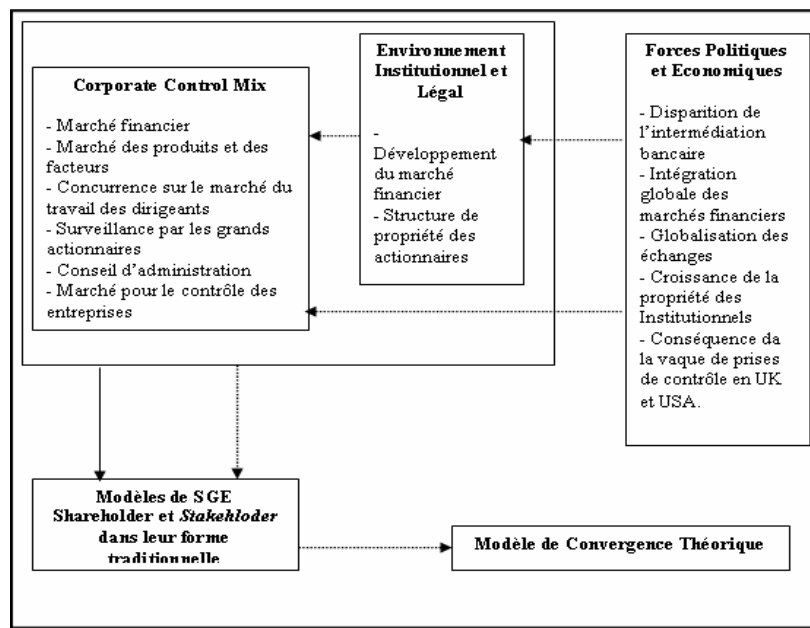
Corporate Control Mix

- Marché financier
- Marché des produits et des facteurs
- Concurrence sur le marché du travail des dirigeants
- Surveillance par les grands actionnaires
- Conseil d'administration
- Marché pour le contrôle des entreprises

Environnement Institutionnel et Légal

- Développement du marché financier
- Structure de propriété des actionnaires

Forces Politiques et Economiques

- Disparition de l'intermédiation bancaire
- Intégration globale des marchés financiers
- Globalisation des échanges
- Croissance de la propriété des Institutionnels
- Conséquence da la vaque de prises de contrôle en UK et USA.

Modèles de SGE Shareholder et *Stakehloder* dans leur forme traditionnelle

Modèle de Convergence Théorique